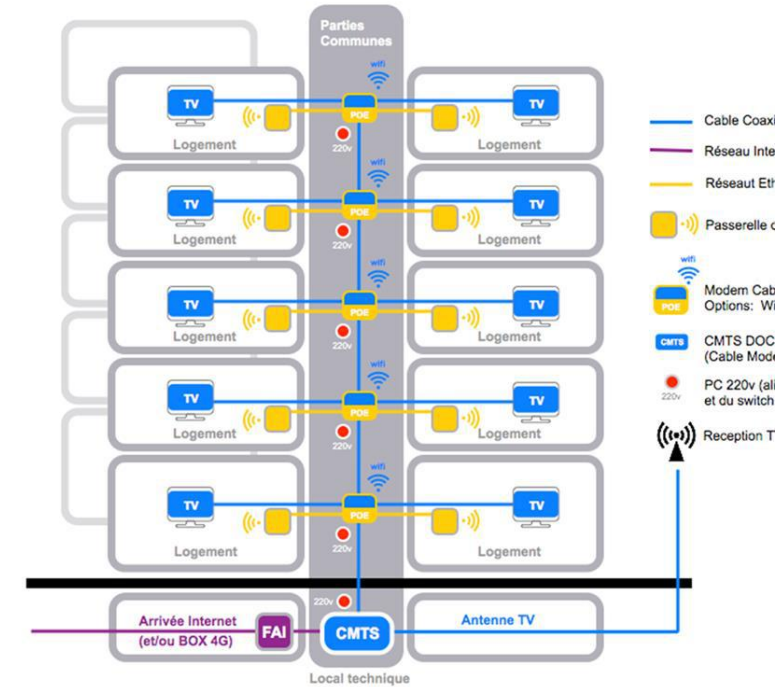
Parties Communes

wifi
TV
POE
TV
Logement
220v
Logement

wifi
TV
POE
TV
Logement
220v
Logement

wifi
TV
POE
TV
Logement
220v
Logement

wifi
TV
POE
TV
Logement
220v
Logement

wifi
TV
POE
TV
Logement
220v
Logement

220v
Arrivée Internet (et/ou BOX 4G)
FAI
CMTS
Antenne TV
Local technique

Cable Coaxi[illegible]
Réseau Inte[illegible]
Réseaut Eth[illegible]
Passerelle c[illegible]
wifi
POE
Modem Cab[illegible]
Options: Wi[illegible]
CMTS
CMTS DOC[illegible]
(Cable Mode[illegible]
220v
PC 220v (ali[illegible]
et du switch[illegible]
Reception T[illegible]